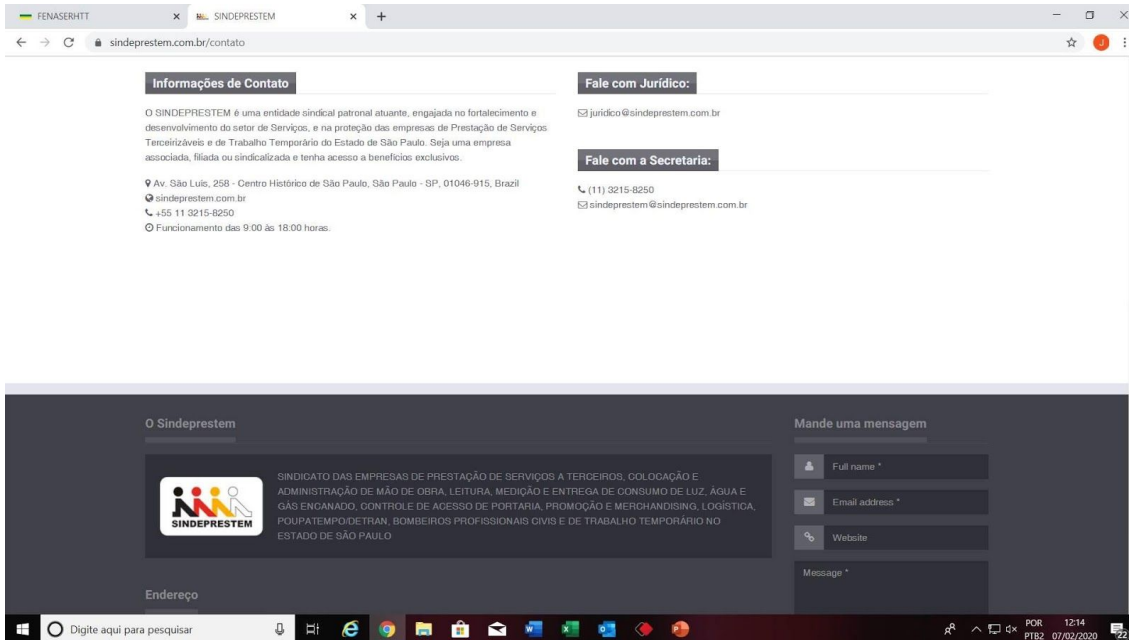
FENASERHTT × SINDEPRESTEM × +

sindeprestem.com.br/contato

Informações de Contato

O SINDEPRESTEM é uma entidade sindical patronal atuante, engajada no fortalecimento e desenvolvimento do setor de Serviços, e na proteção das empresas de Prestação de Serviços Terceirizáveis e de Trabalho Temporário do Estado de São Paulo. Seja uma empresa associada, filiada ou sindicalizada e tenha acesso a benefícios exclusivos.

Av. São Luís, 258 - Centro Histórico de São Paulo, São Paulo - SP, 01046-915, Brazil
sindeprestem.com.br
+55 11 3215-8250
Funcionamento das 9:00 às 18:00 horas.

Fale com Jurídico:

juridico@sindeprestem.com.br

Fale com a Secretaria:

(11) 3215-8250
sindeprestem@sindeprestem.com.br

O Sindeprestem

SINDEPRESTEM

SINDICATO DAS EMPRESAS DE PRESTAÇÃO DE SERVIÇOS A TERCEIROS, COLOCAÇÃO E ADMINISTRAÇÃO DE MÃO DE OBRA, LEITURA, MEDIÇÃO E ENTREGA DE CONSUMO DE LUZ, ÁGUA E GÁS ENCANADO, CONTROLE DE ACESSO DE PORTARIA, PROMOÇÃO E MERCHANDISING, LOGÍSTICA, POUPATEMPO/DETRAN, BOMBEIROS PROFISSIONAIS CIVIS E DE TRABALHO TEMPORÁRIO NO ESTADO DE SÃO PAULO

Endereço

Mande uma mensagem

Full name *

Email address *

Website

Message *

Digite aqui para pesquisar

POR PTB2 12:14 07/02/2020 22